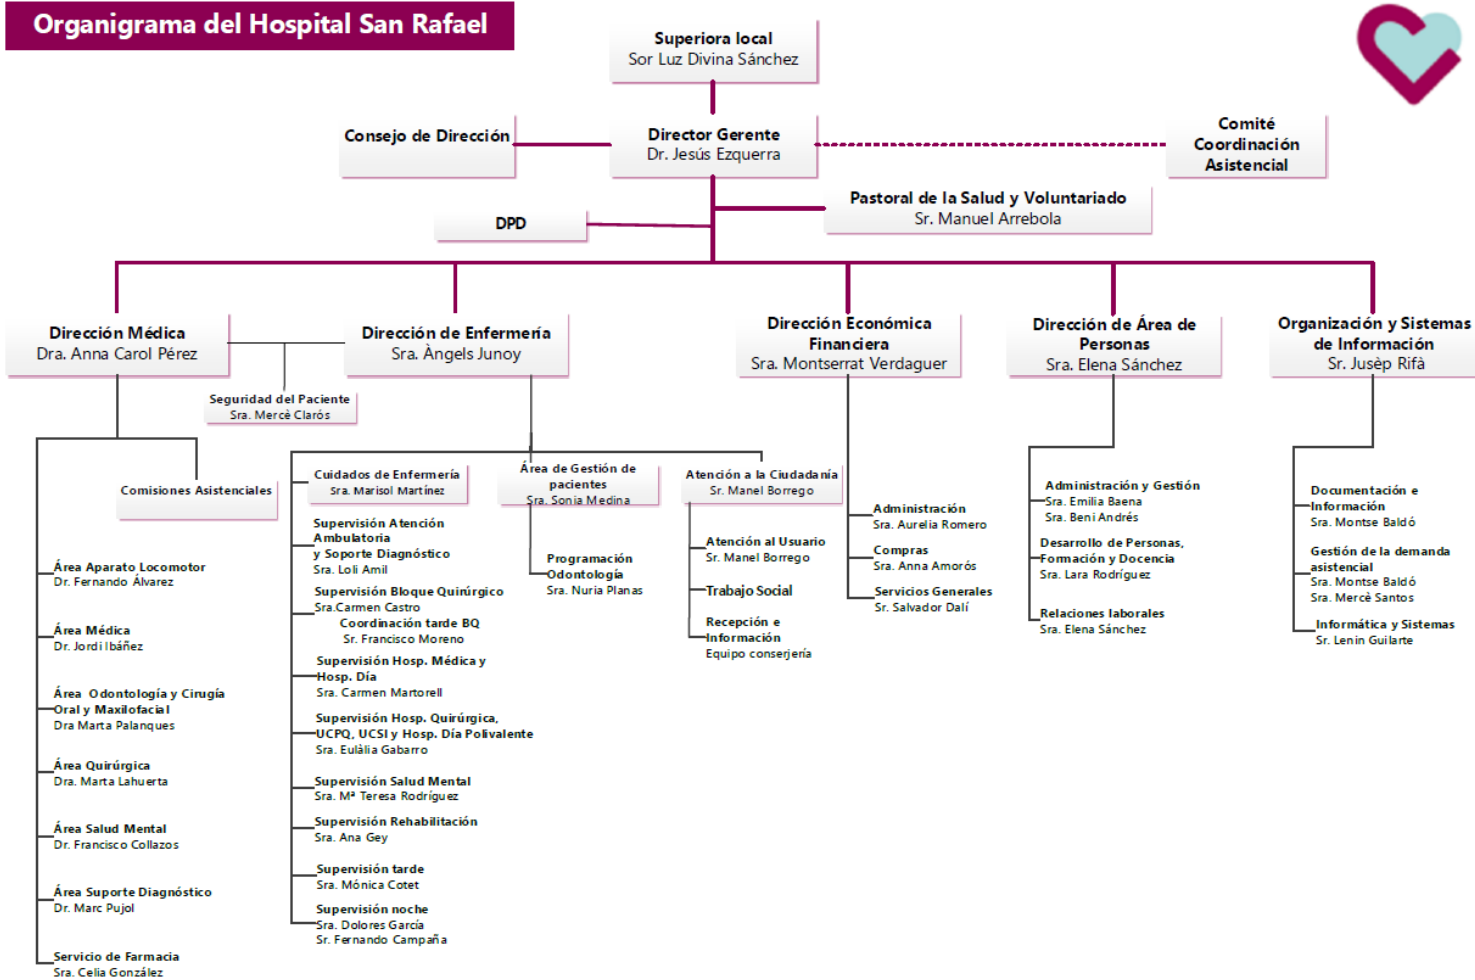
Organigrama del Hospital San Rafael

Superiora local
Sor Luz Divina Sánchez

Consejo de Dirección

Director Gerente
Dr. Jesús Ezquerra

Comité Coordinación Asistencial

Pastoral de la Salud y Voluntariado
Sr. Manuel Arrebola

DPD

Dirección Médica
Dra. Anna Carol Pérez

Dirección de Enfermería
Sra. Àngels Junoy

Dirección Económica Financiera
Sra. Montserrat Verdaguer

Dirección de Área de Personas
Sra. Elena Sánchez

Organización y Sistemas de Información
Sr. Jusèp Rifà

Seguridad del Paciente
Sra. Mercè Clarós

Comisiones Asistenciales

Área Aparato Locomotor
Dr. Fernando Álvarez

Área Médica
Dr. Jordi Ibáñez

Área Odontología y Cirugía Oral y Maxilofacial
Dra Marta Palanques

Área Quirúrgica
Dra. Marta Lahuerta

Área Salud Mental
Dr. Francisco Collazos

Área Suporte Diagnóstico
Dr. Marc Pujol

Servicio de Farmacia
Sra. Celia González

Cuidados de Enfermería
Sra. Marisol Martínez

Área de Gestión de pacientes
Sra. Sonia Medina

Atención a la Ciudadanía
Sr. Manel Borrego

Supervisión Atención Ambulatoria y Soporte Diagnóstico
Sra. Loli Amil

Supervisión Bloque Quirúrgico
Sra.Carmen Castro
Coordinación tarde BQ
Sr. Francisco Moreno

Supervisión Hosp. Médica y Hosp. Día
Sra. Carmen Martorell

Supervisión Hosp. Quirúrgica, UCPQ, UCSI y Hosp. Día Polivalente
Sra. Eulàlia Gabarro

Supervisión Salud Mental
Sra. Mª Teresa Rodríguez

Supervisión Rehabilitación
Sra. Ana Gey

Supervisión tarde
Sra. Mónica Cotet

Supervisión noche
Sra. Dolores García
Sr. Fernando Campaña

Programación Odontología
Sra. Nuria Planas

Atención al Usuario
Sr. Manel Borrego

Trabajo Social

Recepción e Información
Equipo conserjería

Administración
Sra. Aurelia Romero

Compras
Sra. Anna Amorós

Servicios Generales
Sr. Salvador Dalí

Administración y Gestión
Sra. Emilia Baena
Sra. Beni Andrés

Desarrollo de Personas, Formación y Docencia
Sra. Lara Rodríguez

Relaciones laborales
Sra. Elena Sánchez

Documentación e Información
Sra. Montse Baldó

Gestión de la demanda asistencial
Sra. Montse Baldó
Sra. Mercè Santos

Informática y Sistemas
Sr. Lenin Guilarte